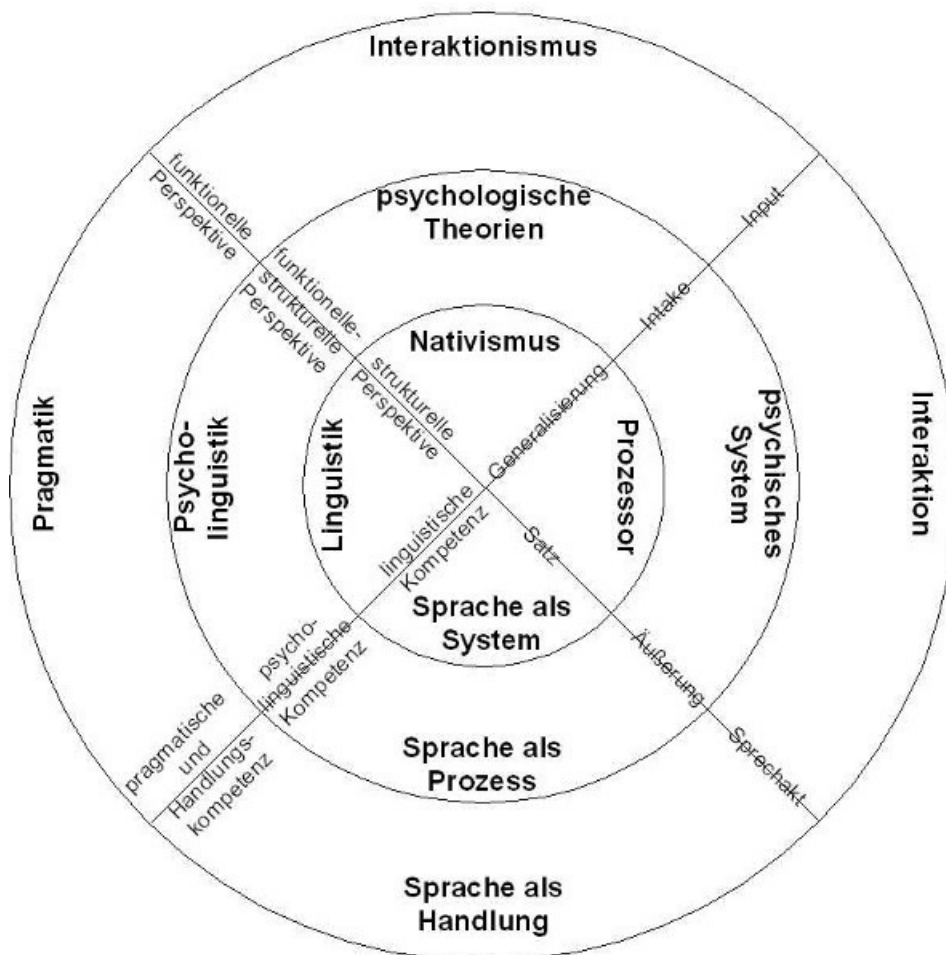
Interaktionismus

funktionelle Perspektive

psychologische Theorien

Input

funktionelle-strukturelle Perspektive

Intake

Nativismus

strukturelle Perspektive

Generalisierung

Pragmatik

Psycholinguistik

Linguistik

Prozessor

psychisches System

Interaktion

linguistische Kompetenz

Satz

Sprache als System

psycholinguistische Kompetenz

Äußerung

pragmatische und Handlungskompetenz

Sprache als Prozess

Sprechakt

Sprache als Handlung